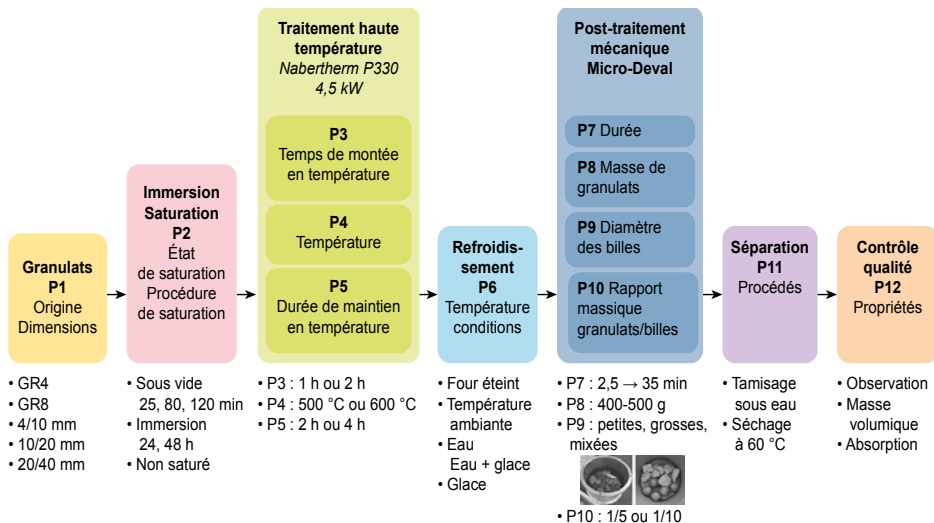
Granulats
P1
Origine
Dimensions

• GR4
• GR8
• 4/10 mm
• 10/20 mm
• 20/40 mm

Immersion
Saturation
P2
État
de saturation
Procédure
de saturation

• Sous vide
25, 80, 120 min
• Immersion
24, 48 h
• Non saturé

Traitement haute température
*Nabertherm P330*
*4,5 kW*

P3
Temps de montée en température

P4
Température

P5
Durée de maintien en température

• P3 : 1 h ou 2 h
• P4 : 500 °C ou 600 °C
• P5 : 2 h ou 4 h

Refroidissement
P6
Température
conditions

• Four éteint
• Température ambiante
• Eau
Eau + glace
• Glace

Post-traitement mécanique
Micro-Deval

P7 Durée

P8 Masse de granulats

P9 Diamètre des billes

P10 Rapport massique granulats/billes

• P7 : 2,5 → 35 min
• P8 : 400-500 g
• P9 : petites, grosses, mixées
• P10 : 1/5 ou 1/10

Séparation
P11
Procédés

• Tamisage sous eau
• Séchage à 60 °C

Contrôle qualité
P12
Propriétés

• Observation
• Masse volumique
• Absorption